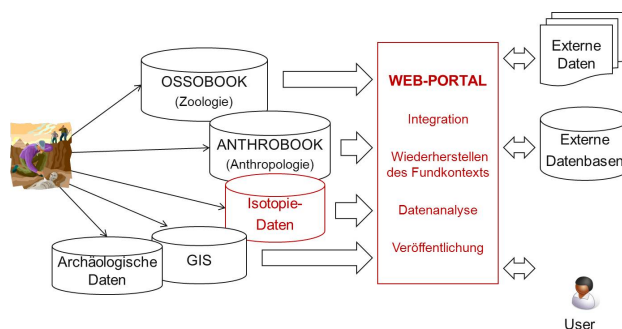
OSSOBOOK
(Zoologie)

ANTHROBOOK
(Anthropologie)

Isotopie-
Daten

Archäologische
Daten

GIS

WEB-PORTAL

Integration

Wiederherstellen
des Fundkontexts

Datenanalyse

Veröffentlichung

Externe
Daten

Externe
Datenbasen

User